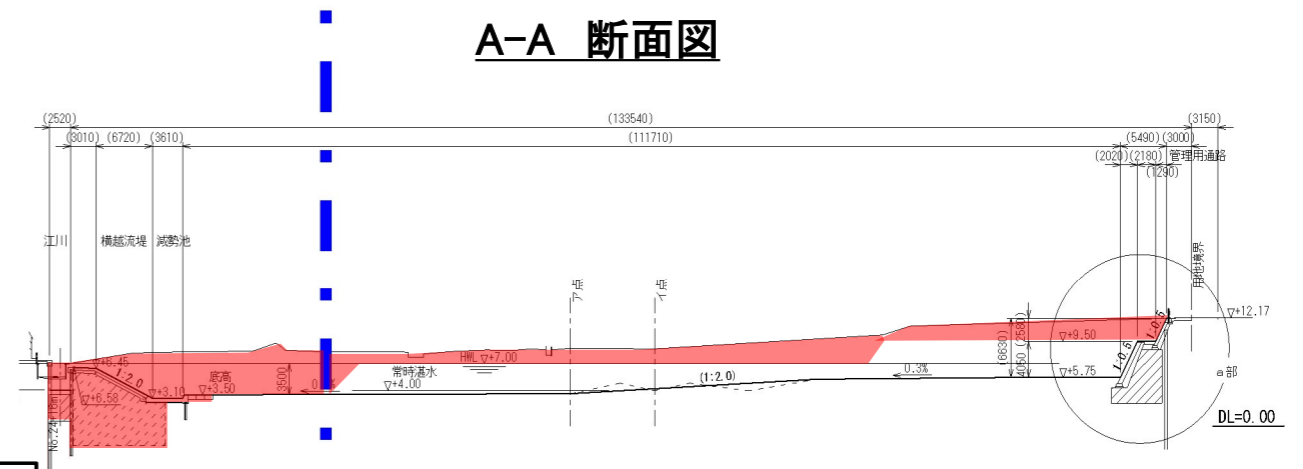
A-A 断面図

(2520)
(133540)
(3150)
(3010) (6720) (3610)
(111710)
(5490) (3000)
(2020) (2180) 管理用通路
(1290)

江川
横越流堤
減勢池
ア点
イ点
用地境界
▽+12.17
▽+9.50
(6630)
4050 (2580)
L:0.5
L:0.5
▽+8.45
1:2.0
▽+6.58
▽+3.10
底高
▽+3.50
3500
0.1%
HWL ▽+7.00
常時湛水
▽+4.00
(1:2.0)
0.3%
▽+5.75
a部
No.24(150m)
DL=0.00